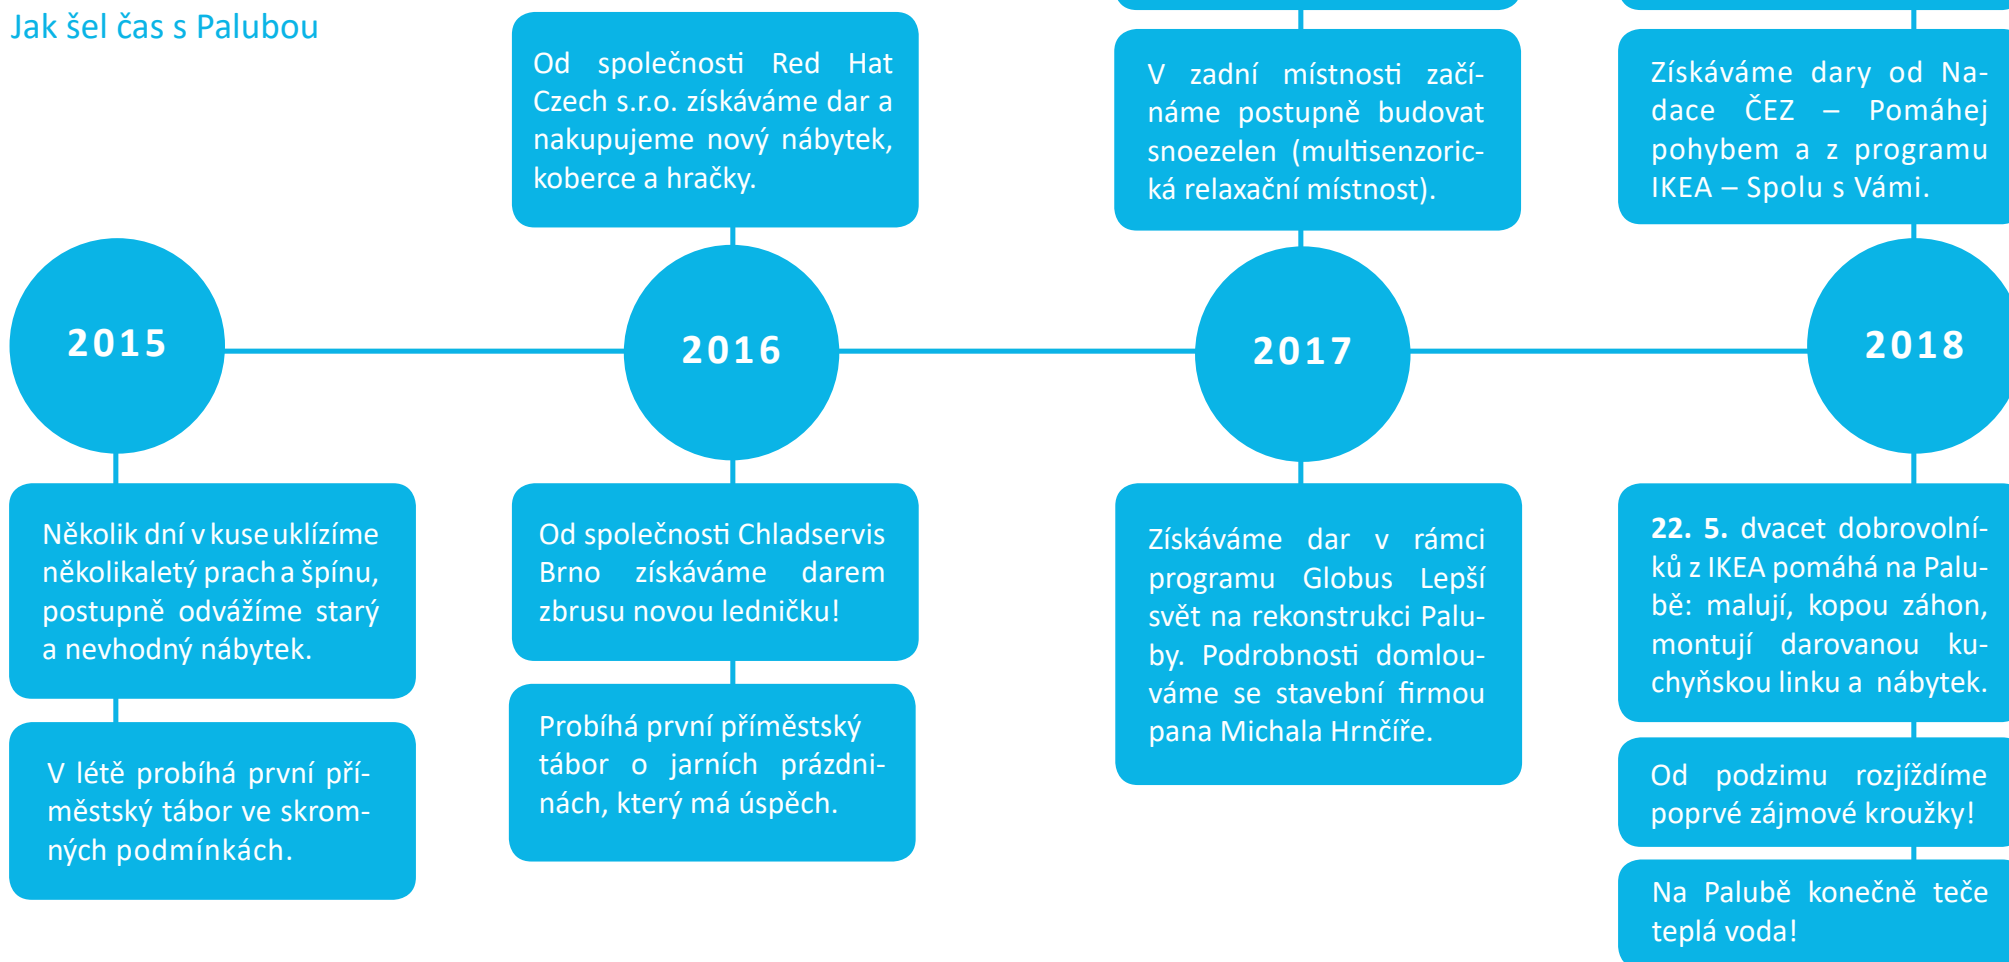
Jak šel čas s Palubou

Od společnosti Red Hat Czech s.r.o. získáváme dar a nakupujeme nový nábytek, koberce a hračky.

V zadní místnosti začínáme postupně budovat snoezelen (multisenzorická relaxační místnost).

Získáváme dary od Nadace ČEZ – Pomáhej pohybem a z programu IKEA – Spolu s Vámi.

2015

2016

2017

2018

Několik dní v kuse uklízíme několikaletý prach a špínu, postupně odvážíme starý a nevhodný nábytek.

V létě probíhá první příměstský tábor ve skromných podmínkách.

Od společnosti Chladservis Brno získáváme darem zbrusu novou ledničku!

Probíhá první příměstský tábor o jarních prázdninách, který má úspěch.

Získáváme dar v rámci programu Globus Lepší svět na rekonstrukci Paluby. Podrobnosti domlouváme se stavební firmou pana Michala Hrnčíře.

**22. 5.** dvacet dobrovolníků z IKEA pomáhá na Palubě: malují, kopou záhon, montují darovanou kuchyňskou linku a nábytek.

Od podzimu rozjíždíme poprvé zájmové kroužky!

Na Palubě konečně teče teplá voda!